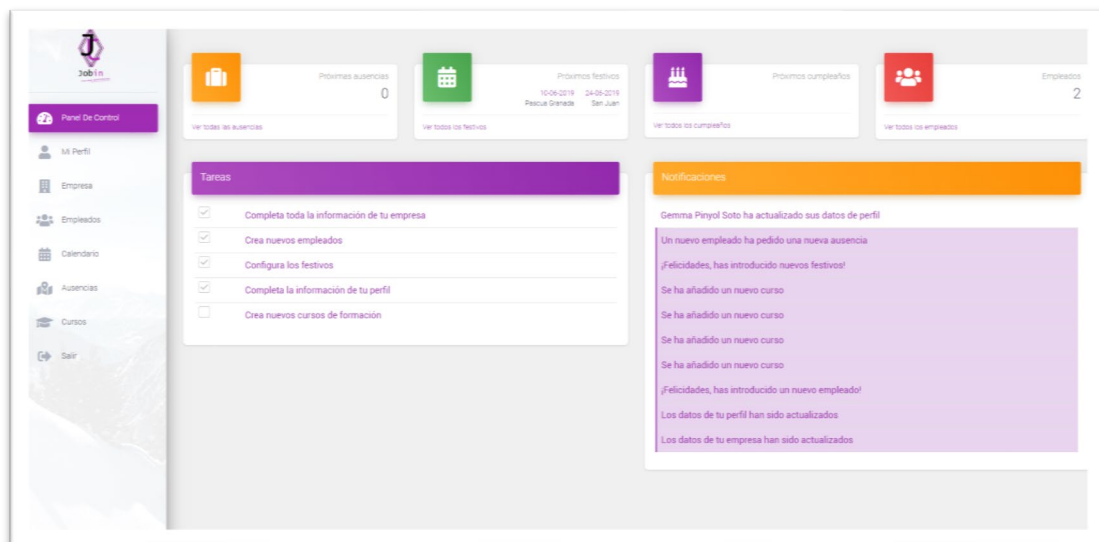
Job In

Panel De Control
Mi Perfil
Empresa
Empleados
Calendario
Ausencias
Cursos
Salir

Próximas ausencias
0
Ver todas las ausencias

Próximos festivos
10-06-2019 24-06-2019
Pascua Granada San Juan
Ver todos los festivos

Próximos cumpleaños
Ver todos los cumpleaños

Empleados
2
Ver todos los empleados

Tareas
Completa toda la información de tu empresa
Crea nuevos empleados
Configura los festivos
Completa la información de tu perfil
Crea nuevos cursos de formación

Notificaciones
Gemma Pinyol Soto ha actualizado sus datos de perfil
Un nuevo empleado ha pedido una nueva ausencia
¡Felicidades, has introducido nuevos festivos!
Se ha añadido un nuevo curso
Se ha añadido un nuevo curso
Se ha añadido un nuevo curso
Se ha añadido un nuevo curso
¡Felicidades, has introducido un nuevo empleado!
Los datos de tu perfil han sido actualizados
Los datos de tu empresa han sido actualizados